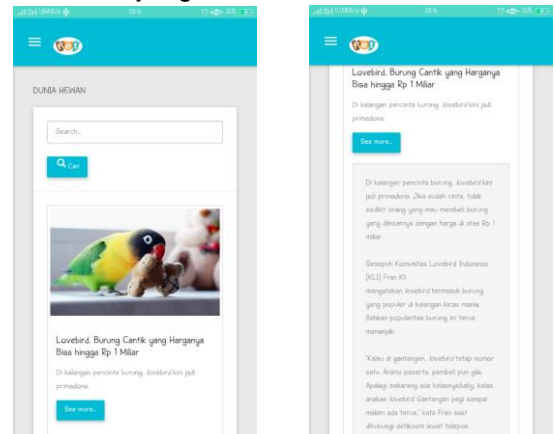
DUNIA HEWAN

Search...

Cari

Lovebird, Burung Cantik yang Harganya Bisa hingga Rp 1 Miliar

Di kalangan pencinta burung, lovebird kini jadi primadona.

See more...

Lovebird, Burung Cantik yang Harganya Bisa hingga Rp 1 Miliar

Di kalangan pencinta burung, lovebird kini jadi primadona.

See more...

Di kalangan pencinta burung, lovebird kini jadi primadona. Jika sudah cinta, tidak sedikit orang yang mau membeli burung yang dincarnya dengan harga di atas Rp 1 miliar.

Sesepuh Komunitas Lovebird Indonesia (KLI) Fran Kt mengatakan lovebird termasuk burung yang populer di kalangan kicau mania. Bahkan popularitas burung ini terus menanjak.

"Kalau di gantangan, lovebird tetap nomor satu. Animo peserta, pembeli pun gila. Apalagi sekarang ada kelasnya baby, kelas anakan lovebird. Gantangan pagi sampai malam ada terus," kata Fran saat dihubungi detikcom lewat telepon.